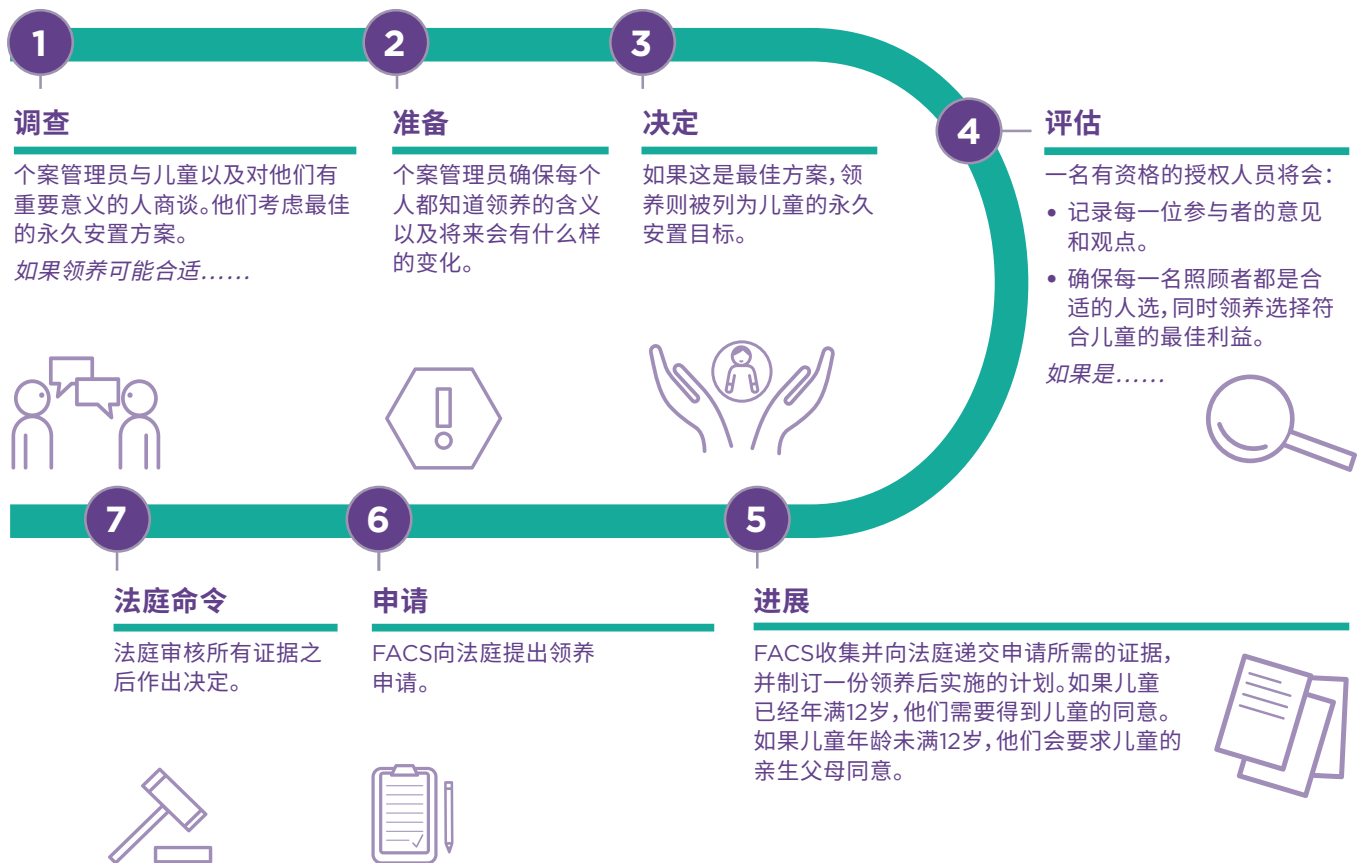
1

调查

个案管理员与儿童以及对他们有重要意义的人商谈。他们考虑最佳的永久安置方案。

如果领养可能合适……

2

准备

个案管理员确保每个人都知道领养的含义以及将来会有什么样的变化。

3

决定

如果这是最佳方案，领养则被列为儿童的永久安置目标。

4

评估

一名有资格的授权人员将会：

• 记录每一位参与者的意见和观点。

• 确保每一名照顾者都是合适的人选，同时领养选择符合儿童的最佳利益。

如果是……

5

进展

FACS收集并向法庭递交申请所需的证据，并制订一份领养后实施的计划。如果儿童已经年满12岁，他们需要得到儿童的同意。如果儿童年龄未满12岁，他们会要求儿童的亲生父母同意。

6

申请

FACS向法庭提出领养申请。

7

法庭命令

法庭审核所有证据之后作出决定。